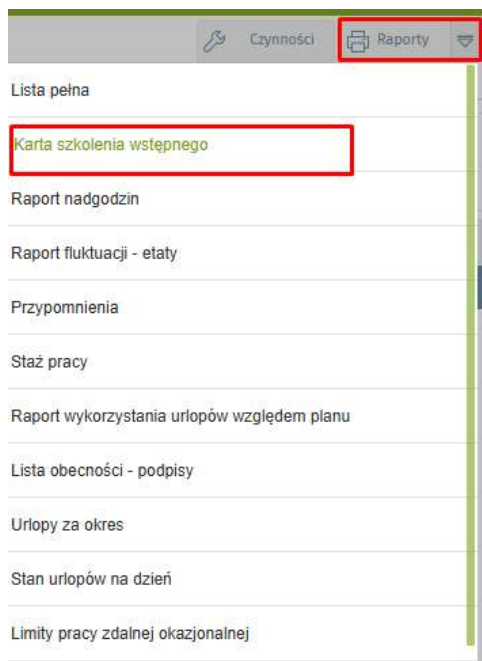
Czynności
Raporty

Lista pełna

Karta szkolenia wstępnego

Raport nadgodzin

Raport fluktuacji - etaty

Przypomnienia

Staż pracy

Raport wykorzystania urlopów względem planu

Lista obecności - podpisy

Urlopy za okres

Stan urlopów na dzień

Limity pracy zdalnej okazjonalnej